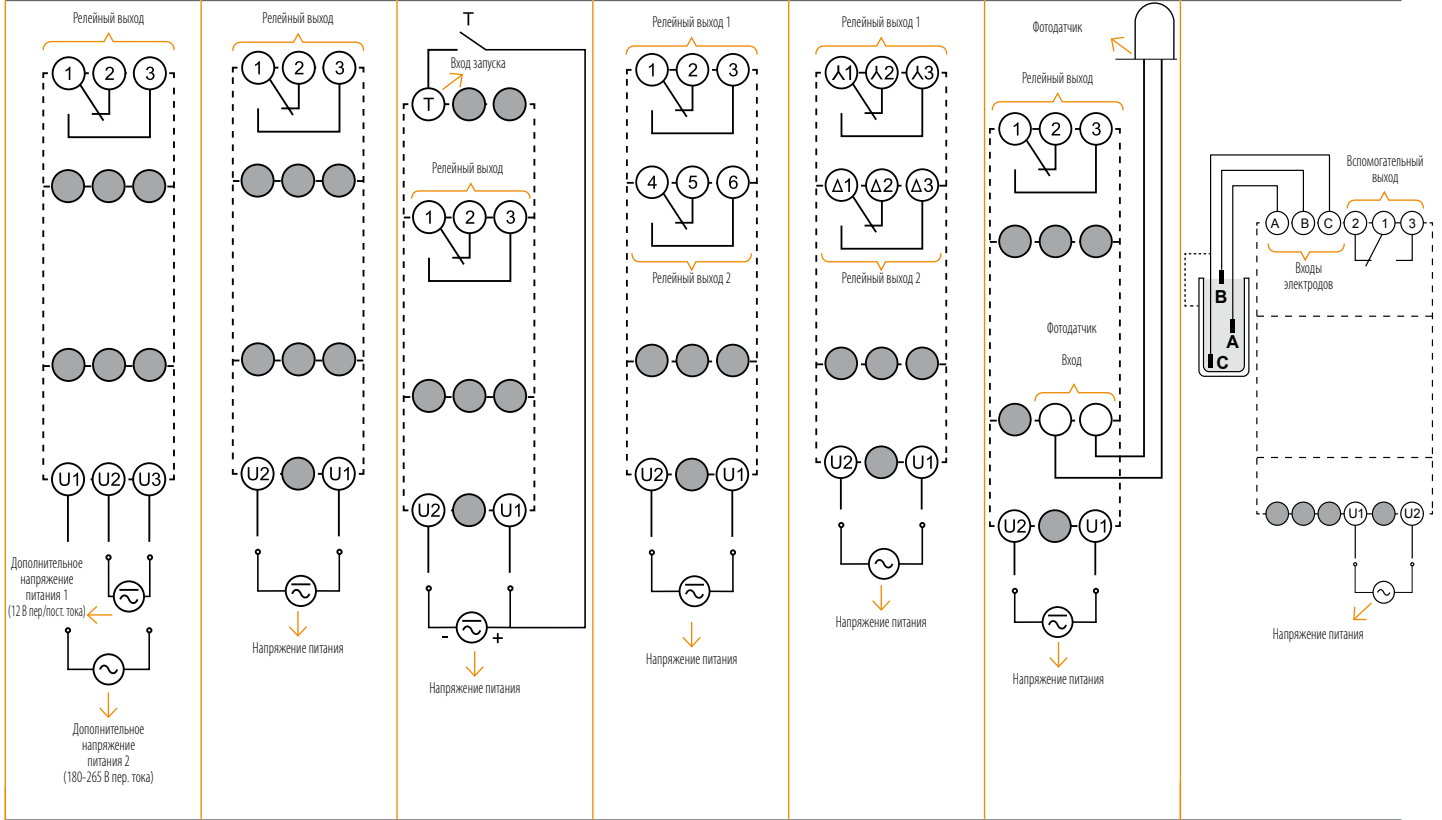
Релейный выход

1 2 3

U1 U2 U3

Дополнительное напряжение питания 1 (12 В пер/пост. тока)

Дополнительное напряжение питания 2 (180-265 В пер. тока)

Релейный выход

1 2 3

U2 U1

Напряжение питания

T

Вход запуска

T

Релейный выход

1 2 3

U2 U1

- +

Напряжение питания

Релейный выход 1

1 2 3

4 5 6

Релейный выход 2

U2 U1

Напряжение питания

Релейный выход 1

⅄1 ⅄2 ⅄3

Δ1 Δ2 Δ3

Релейный выход 2

U2 U1

Напряжение питания

Фотодатчик

Релейный выход

1 2 3

Фотодатчик

Вход

U2 U1

Напряжение питания

Вспомогательный выход

A B C 2 1 3

Входы электродов

B

A

C

U1 U2

Напряжение питания